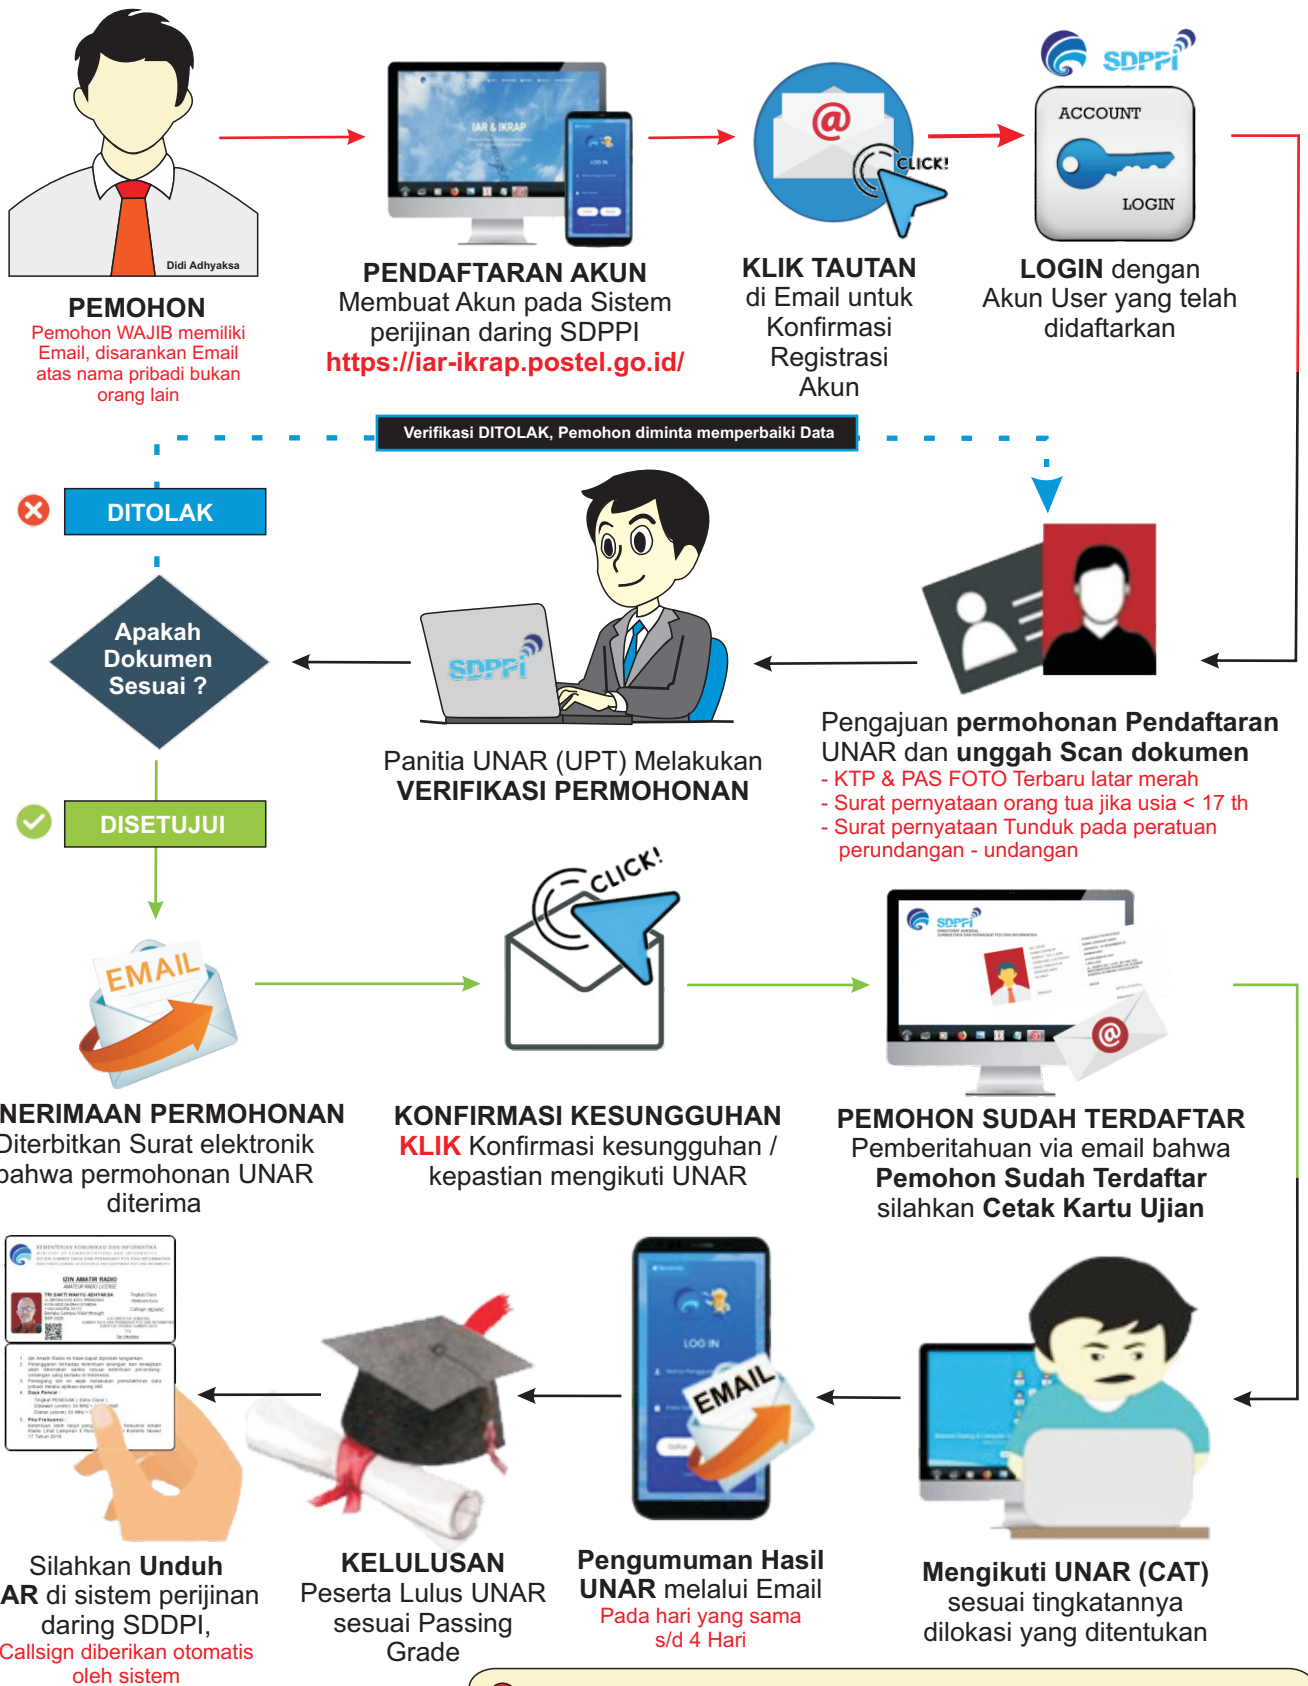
Didi Adhyaksa

PEMOHON
Pemohon WAJIB memiliki Email, disarankan Email atas nama pribadi bukan orang lain

IAR & IKRAP

PENDAFTARAN AKUN
Membuat Akun pada Sistem perijinan daring SDPPI
https://iar-ikrap.postel.go.id/

CLICK!

KLIK TAUTAN
di Email untuk Konfirmasi Registrasi Akun

SDPPI
ACCOUNT
LOGIN

LOGIN dengan Akun User yang telah didaftarkan

Verifikasi DITOLAK, Pemohon diminta memperbaiki Data

DITOLAK

Apakah Dokumen Sesuai ?

DISETUJUI

SDPPI

Panitia UNAR (UPT) Melakukan
VERIFIKASI PERMOHONAN

Pengajuan permohonan Pendaftaran UNAR dan unggah Scan dokumen
- KTP & PAS FOTO Terbaru latar merah
- Surat pernyataan orang tua jika usia < 17 th
- Surat pernyataan Tunduk pada peratuan perundangan - undangan

EMAIL

NERIMAAN PERMOHONAN
Diterbitkan Surat elektronik bahwa permohonan UNAR diterima

CLICK!

KONFIRMASI KESUNGGUHAN
KLIK Konfirmasi kesungguhan / kepastian mengikuti UNAR

SDPPI

PEMOHON SUDAH TERDAFTAR
Pemberitahuan via email bahwa Pemohon Sudah Terdaftar silahkan Cetak Kartu Ujian

IZIN AMATIR RADIO

LOG IN

EMAIL

Silahkan Unduh AR di sistem perijinan daring SDDPI,
Callsign diberikan otomatis oleh sistem

KELULUSAN
Peserta Lulus UNAR sesuai Passing Grade

Pengumuman Hasil UNAR melalui Email
Pada hari yang sama s/d 4 Hari

Mengikuti UNAR (CAT)
sesuai tingkatannya dilokasi yang ditentukan